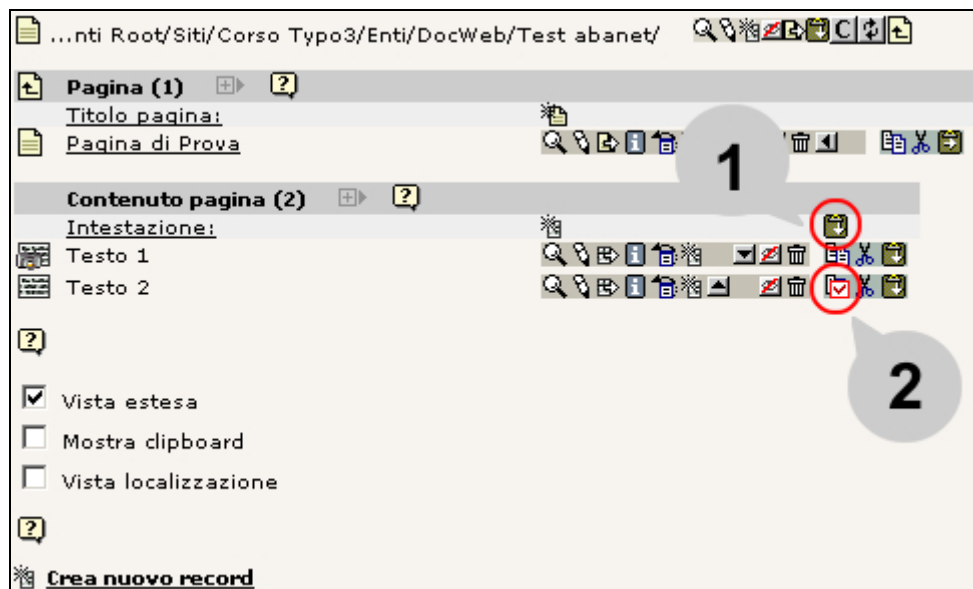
...nti Root/Siti/Corso Typo3/Enti/DocWeb/Test abanet/

Pagina (1)

Titolo pagina:

Pagina di Prova

1

Contenuto pagina (2)

Intestazione:

Testo 1

Testo 2

2

Vista estesa

Mostra clipboard

Vista localizzazione

Crea nuovo record